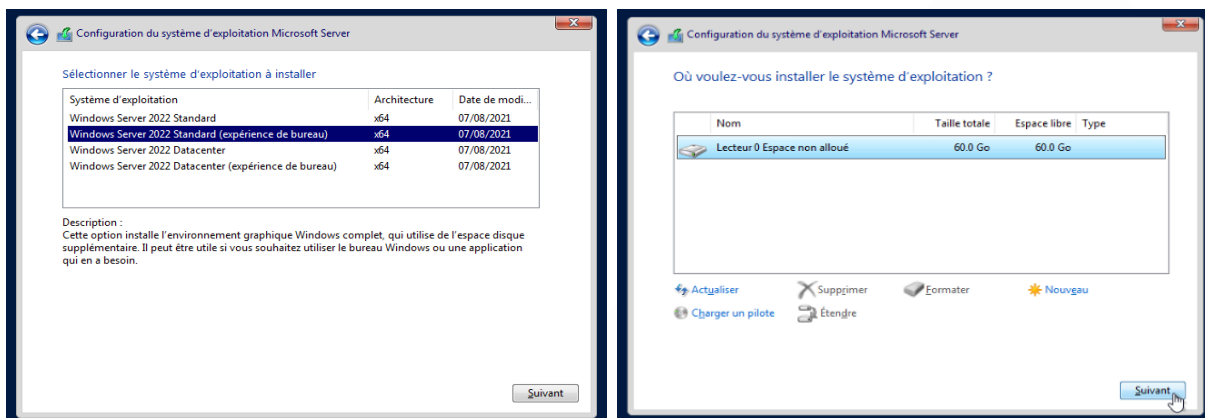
Configuration du système d'exploitation Microsoft Server

Sélectionner le système d'exploitation à installer

| Système d'exploitation | Architecture | Date de modi... |
|---|---|---|
| Windows Server 2022 Standard | x64 | 07/08/2021 |
| Windows Server 2022 Standard (expérience de bureau) | x64 | 07/08/2021 |
| Windows Server 2022 Datacenter | x64 | 07/08/2021 |
| Windows Server 2022 Datacenter (expérience de bureau) | x64 | 07/08/2021 |

Description :
Cette option installe l'environnement graphique Windows complet, qui utilise de l'espace disque supplémentaire. Il peut être utile si vous souhaitez utiliser le bureau Windows ou une application qui en a besoin.

Suivant

Configuration du système d'exploitation Microsoft Server

Où voulez-vous installer le système d'exploitation ?

| Nom | Taille totale | Espace libre | Type |
|---|---|---|---|
| Lecteur 0 Espace non alloué | 60.0 Go | 60.0 Go | |

Actualiser
Supprimer
Formater
Nouveau
Charger un pilote
Étendre

Suivant